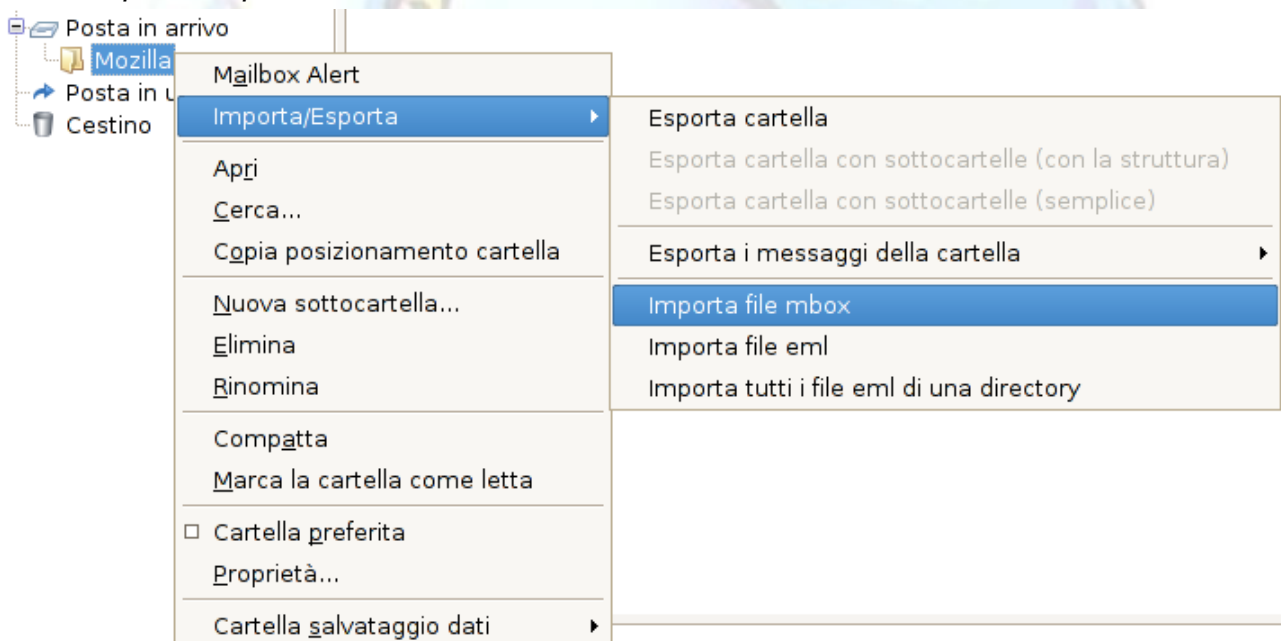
Posta in arrivo
Mozilla
Posta in u
Cestino

Mailbox Alert
Importa/Esporta
Apri
Cerca...
Copia posizionamento cartella
Nuova sottocartella...
Elimina
Rinomina
Compatta
Marca la cartella come letta
Cartella preferita
Proprietà...
Cartella salvataggio dati

Esporta cartella
Esporta cartella con sottocartelle (con la struttura)
Esporta cartella con sottocartelle (semplice)
Esporta i messaggi della cartella
Importa file mbox
Importa file eml
Importa tutti i file eml di una directory